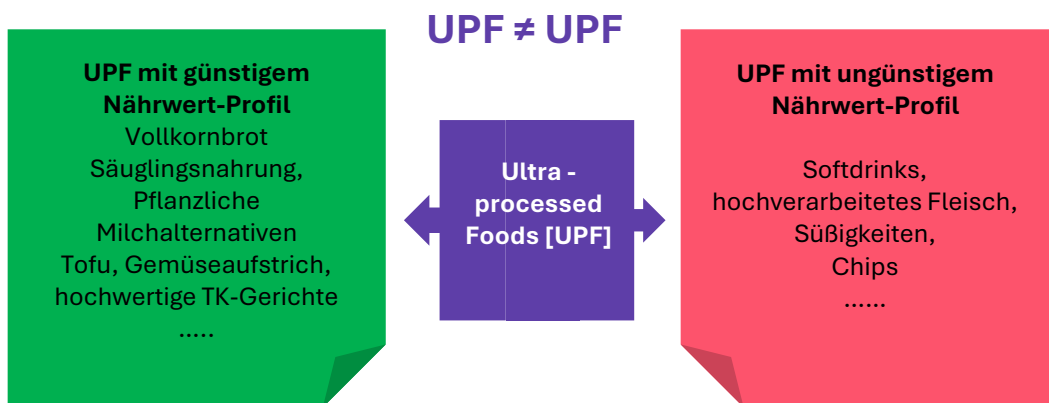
UPF ≠ UPF

**UPF mit günstigem Nährwert-Profil**
Vollkornbrot
Säuglingsnahrung,
Pflanzliche Milchalternativen
Tofu, Gemüseaufstrich,
hochwertige TK-Gerichte
.....

Ultra - processed Foods [UPF]

**UPF mit ungünstigem Nährwert-Profil**

Softdrinks,
hochverarbeitetes Fleisch,
Süßigkeiten,
Chips
......